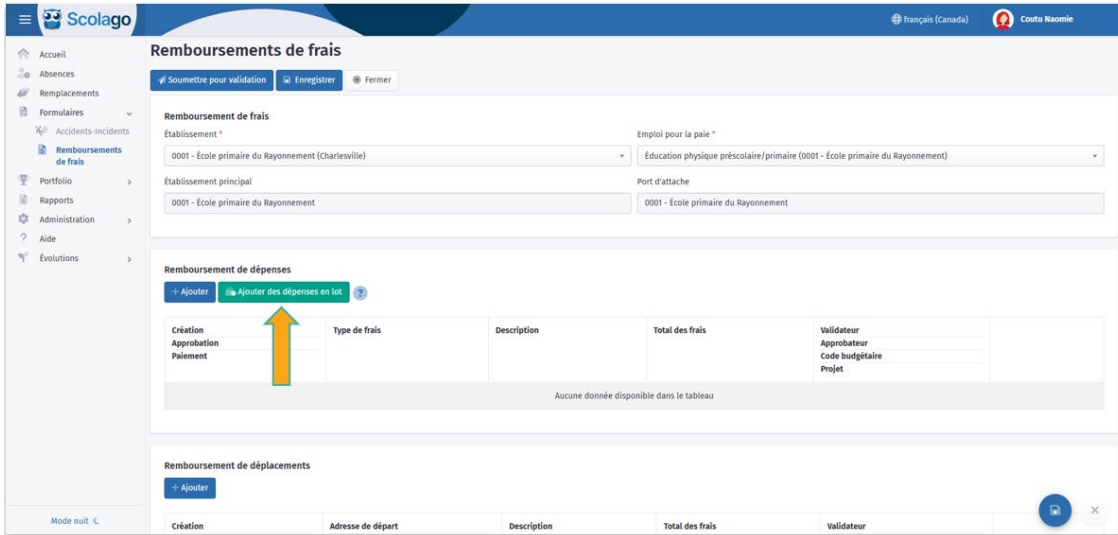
Scolago

français (Canada)

Coutu Naomie

Accueil
Absences
Remplacements
Formulaires
Accidents-Incidents
Remboursements de frais
Portfolio
Rapports
Administration
Aide
Évolutions

Mode nuit

Remboursements de frais

Soumettre pour validation
Enregistrer
Fermer

Remboursement de frais

Établissement *
0001 - École primaire du Rayonnement (Charlesville)

Emploi pour la paie *
Éducation physique préscolaire/primaire (0001 - École primaire du Rayonnement)

Établissement principal
0001 - École primaire du Rayonnement

Port d'attache
0001 - École primaire du Rayonnement

Remboursement de dépenses

+ Ajouter
Ajouter des dépenses en lot
?

| Création Approbation Paiement | Type de frais | Description | Total des frais | Validateur Approbateur Code budgétaire Projet | |
|---|---|---|---|---|---|
| Aucune donnée disponible dans le tableau | | | | | |

Remboursement de déplacements

+ Ajouter

| Création | Adresse de départ | Description | Total des frais | Validateur |
|---|---|---|---|---|